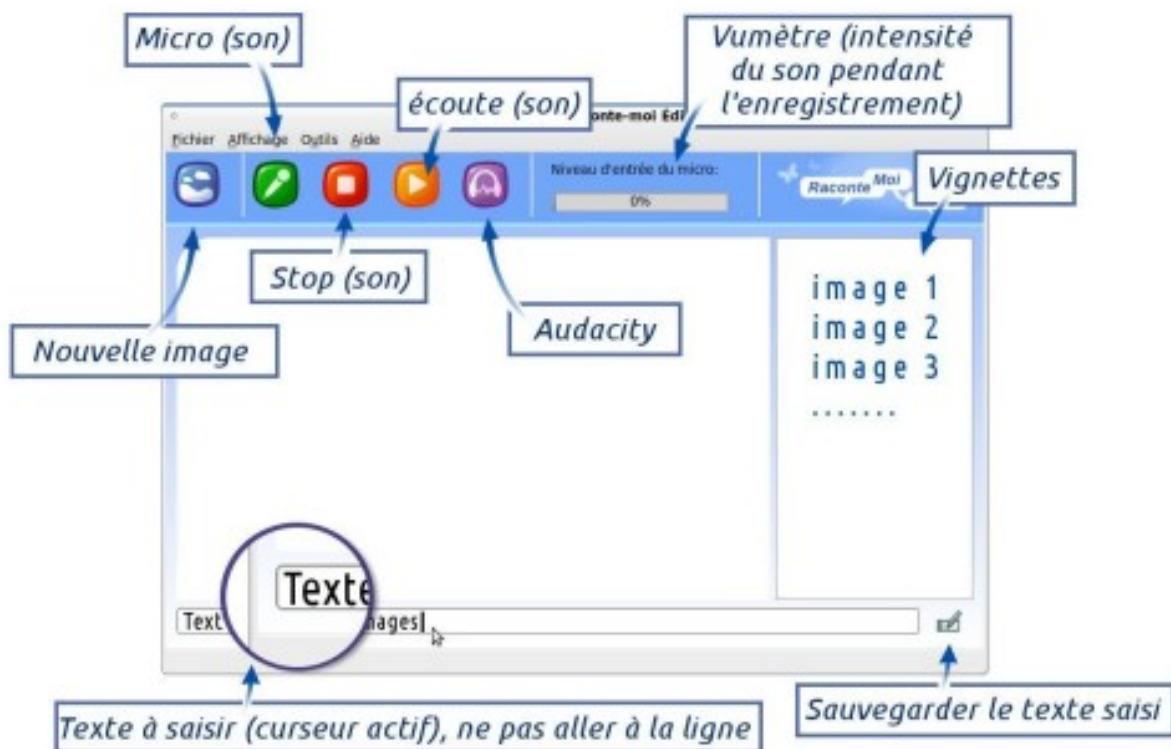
Micro (son)

Vumètre (intensité du son pendant l'enregistrement)

écoute (son)

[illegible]onte-moi Edi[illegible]

Fichier Affichage Outils Aide

Niveau d'entrée du micro:

0%

Raconte Moi

Vignettes

Stop (son)

Audacity

Nouvelle image

image 1
image 2
image 3
.......

Texte

Text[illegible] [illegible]nages|

Texte à saisir (curseur actif), ne pas aller à la ligne

Sauvegarder le texte saisi